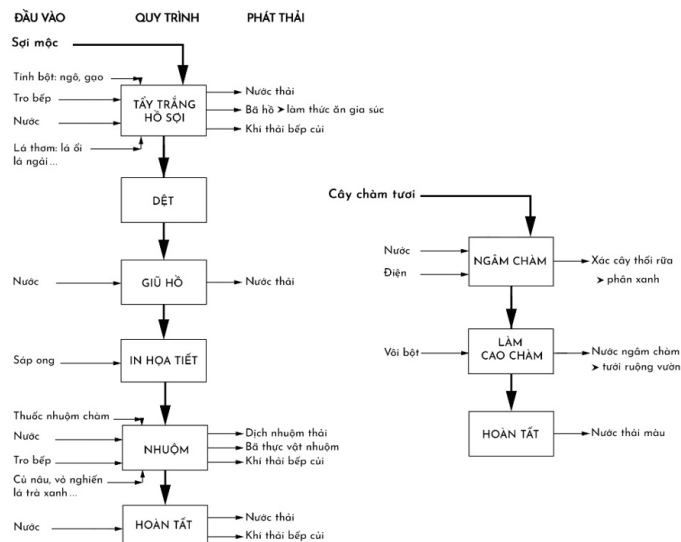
ĐẦU VÀO

QUY TRÌNH

PHÁT THẢI

Sợi mộc

Tinh bột: ngô, gạo

Tro bếp

Nước

Lá thơm: lá ổi lá ngải ...

TẨY TRẮNG HỒ SỢI

Nước thải

Bã hồ ➤ làm thức ăn gia súc

Khí thải bếp củi

DỆT

Nước

GIŨ HỒ

Nước thải

Sáp ong

IN HỌA TIẾT

Thuốc nhuộm chàm

Nước

Tro bếp

Củ nâu, vỏ nghiến lá trà xanh ...

NHUỘM

Dịch nhuộm thải

Bã thực vật nhuộm

Khí thải bếp củi

Nước

HOÀN TẤT

Nước thải

Khí thải bếp củi

Cây chàm tươi

Nước

Điện

NGÂM CHÀM

Xác cây thối rữa ➤ phân xanh

Vôi bột

LÀM CAO CHÀM

Nước ngâm chàm ➤ tưới ruộng vườn

HOÀN TẤT

Nước thải màu